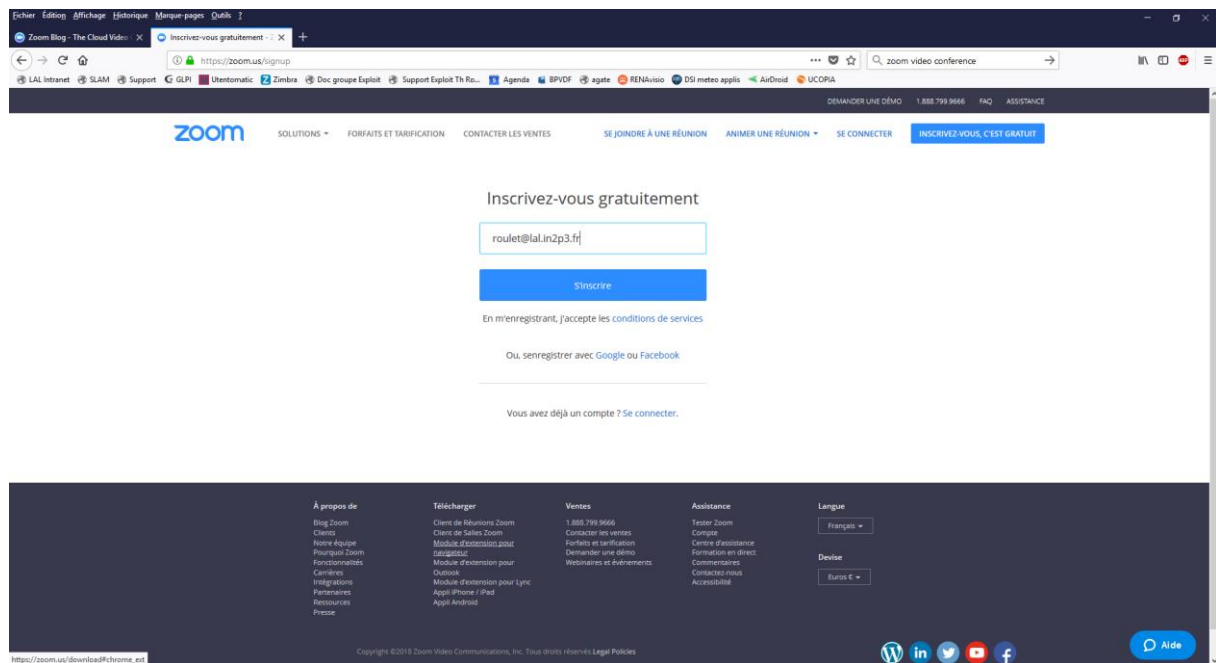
Fichier Édition Affichage Historique Marque-pages Outils ?

Zoom Blog - The Cloud Video | ×
Inscrivez-vous gratuitement - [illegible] ×
+

https://zoom.us/signup
zoom video conference

LAL Intranet SLAM Support GLPI Utentomatic Zimbra Doc groupe Exploit Support Exploit Th Ro... Agenda BPVDF agate RENAvisio DSI meteo applis AirDroid UCOPIA

DEMANDER UNE DÉMO 1.888.799.9666 FAQ ASSISTANCE

zoom SOLUTIONS ▾ FORFAITS ET TARIFICATION CONTACTER LES VENTES SE JOINDRE À UNE RÉUNION ANIMER UNE RÉUNION ▾ SE CONNECTER INSCRIVEZ-VOUS, C'EST GRATUIT

Inscrivez-vous gratuitement

roulet@lal.in2p3.fr

S'inscrire

En m'enregistrant, j'accepte les conditions de services

Ou, senregistrer avec Google ou Facebook

Vous avez déjà un compte ? Se connecter.

À propos de
Blog Zoom
Clients
Notre équipe
Pourquoi Zoom
Fonctionnalités
Carrières
Intégrations
Partenaires
Ressources
Presse

Télécharger
Client de Réunions Zoom
Client de Salles Zoom
Module d'extension pour navigateur
Module d'extension pour Outlook
Module d'extension pour Lync
Appli iPhone / iPad
Appli Android

Ventes
1.888.799.9666
Contacter les ventes
Forfaits et tarification
Demander une démo
Webinaires et événements

Assistance
Tester Zoom
Compte
Centre d'assistance
Formation en direct
Commentaires
Contactez-nous
Accessibilité

Langue
Français ▾

Devise
Euros € ▾

Copyright ©2018 Zoom Video Communications, Inc. Tous droits réservés. Legal Policies

Aide

https://zoom.us/download#chrome_ext